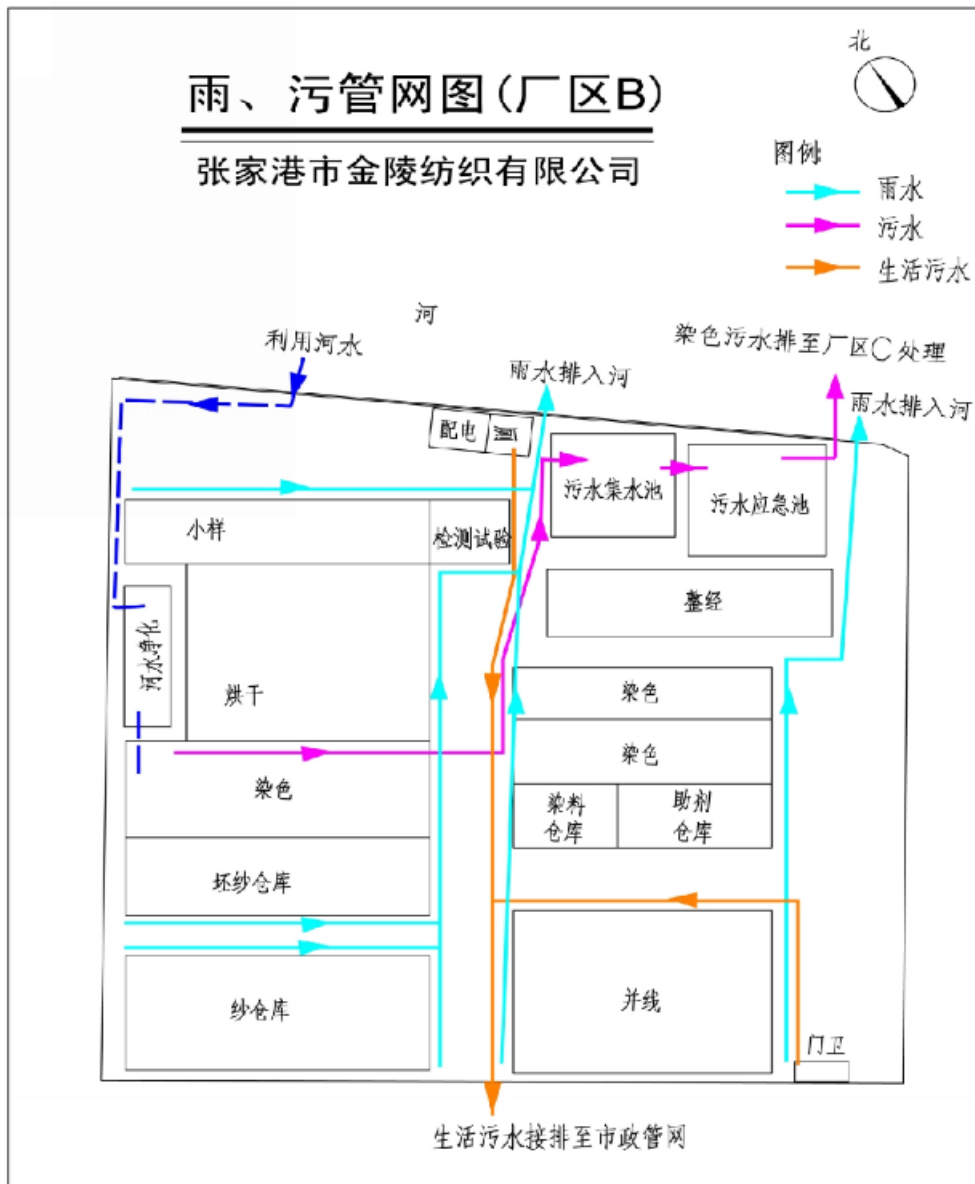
雨、污管网图(厂区B)

张家港市金陵纺织有限公司

北

图例
雨水
污水
生活污水

河

利用河水

雨水排入河

染色污水排至厂区C处理

雨水排入河

配电

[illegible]

污水集水池

污水应急池

小样

检测试验

河水净化

整经

烘干

染色

染色

染色

染料仓库

助剂仓库

坯纱仓库

纱仓库

并线

门卫

生活污水接排至市政管网